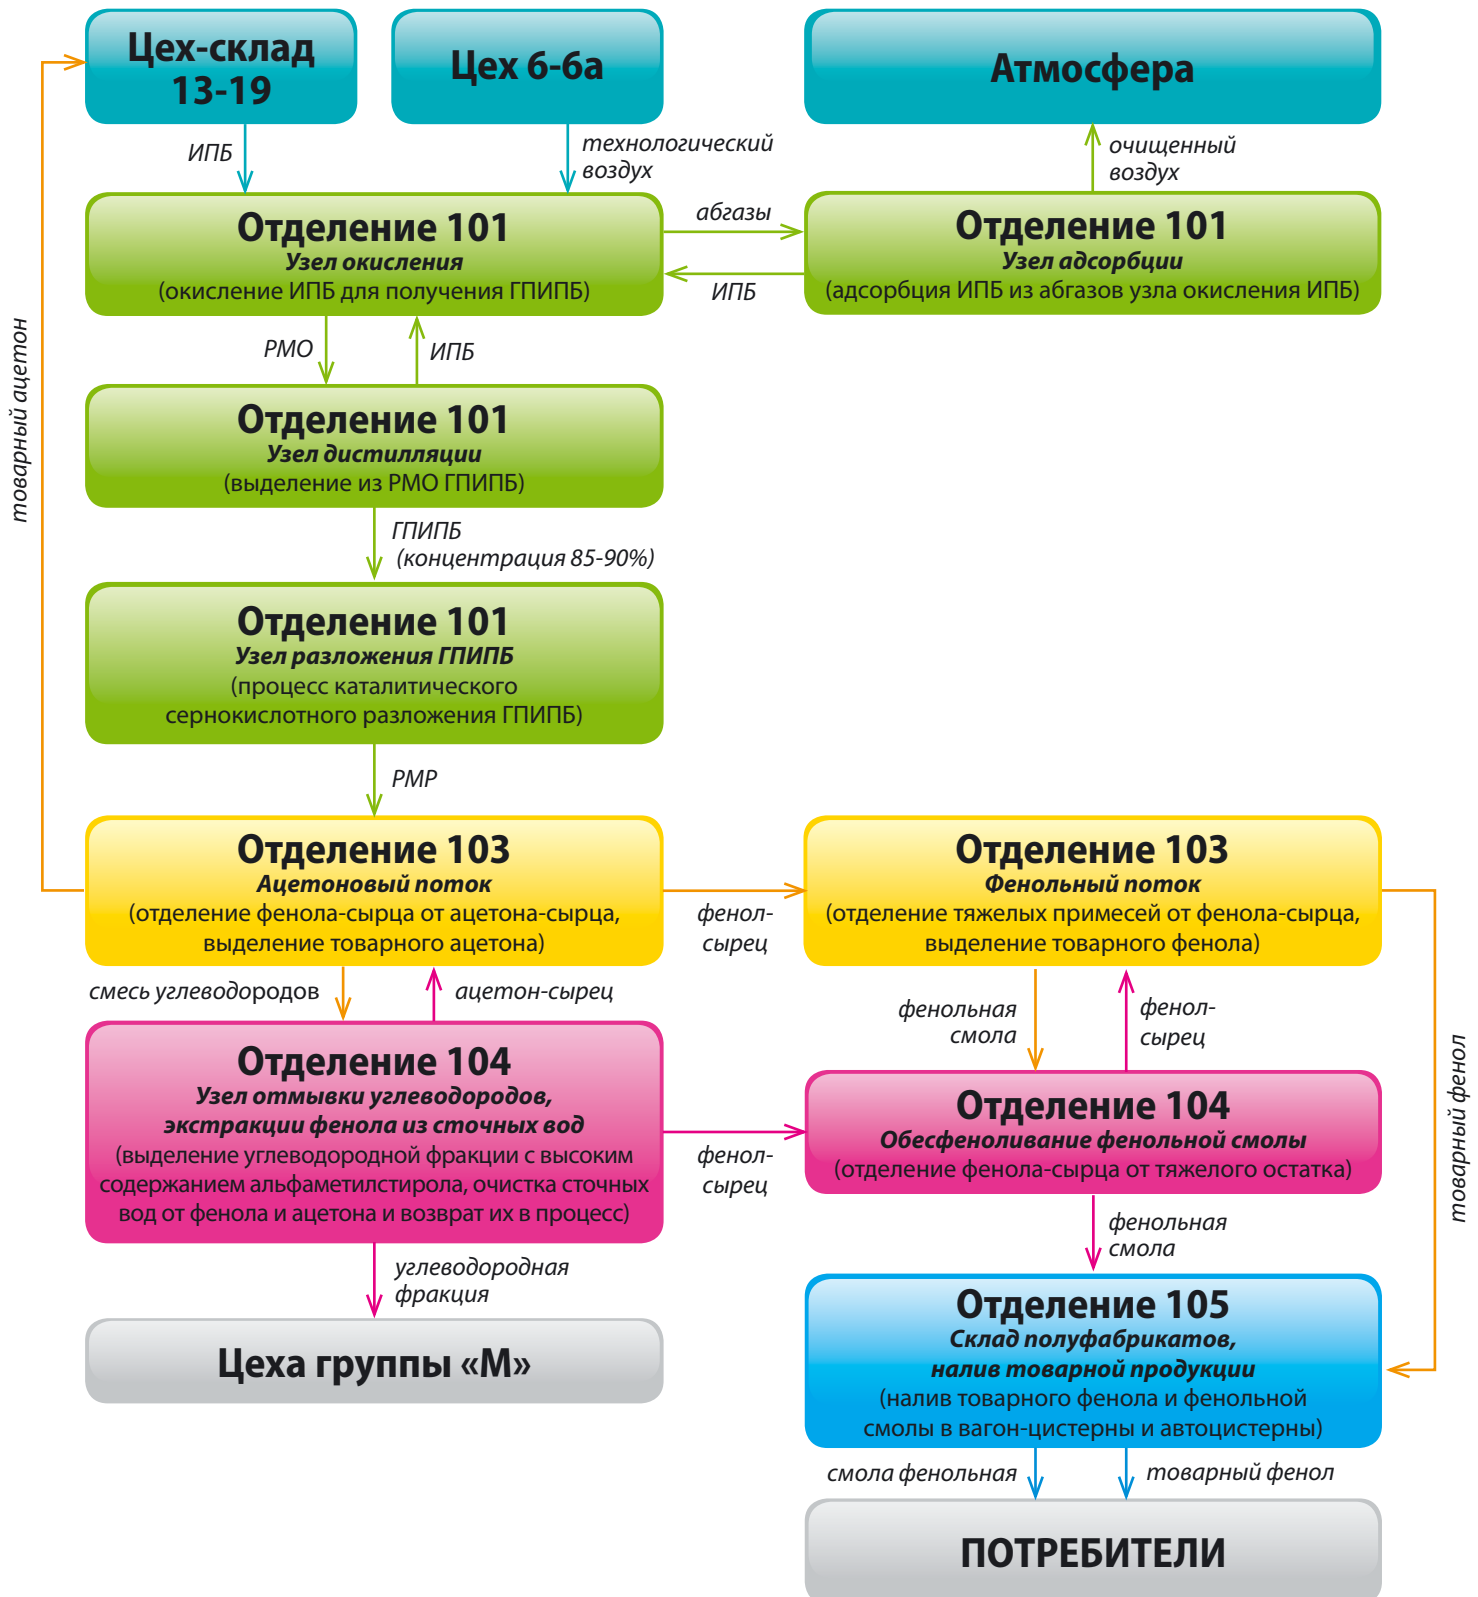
Цех-склад 13-19

Цех 6-6а

Атмосфера

ИПБ

технологический воздух

очищенный воздух

Отделение 101
Узел окисления
(окисление ИПБ для получения ГПИПБ)

абгазы

ИПБ

Отделение 101
Узел адсорбции
(адсорбция ИПБ из абгазов узла окисления ИПБ)

товарный ацетон

РМО

ИПБ

Отделение 101
Узел дистилляции
(выделение из РМО ГПИПБ)

ГПИПБ (концентрация 85-90%)

Отделение 101
Узел разложения ГПИПБ
(процесс каталитического сернокислотного разложения ГПИПБ)

РМР

Отделение 103
Ацетоновый поток
(отделение фенола-сырца от ацетона-сырца, выделение товарного ацетона)

фенол-сырец

Отделение 103
Фенольный поток
(отделение тяжелых примесей от фенола-сырца, выделение товарного фенола)

смесь углеводородов

ацетон-сырец

фенольная смола

фенол-сырец

товарный фенол

Отделение 104
Узел отмывки углеводородов, экстракции фенола из сточных вод
(выделение углеводородной фракции с высоким содержанием альфаметилстирола, очистка сточных вод от фенола и ацетона и возврат их в процесс)

фенол-сырец

Отделение 104
Обесфеноливание фенольной смолы
(отделение фенола-сырца от тяжелого остатка)

фенольная смола

углеводородная фракция

Цеха группы «М»

Отделение 105
Склад полуфабрикатов, налив товарной продукции
(налив товарного фенола и фенольной смолы в вагон-цистерны и автоцистерны)

смола фенольная

товарный фенол

ПОТРЕБИТЕЛИ